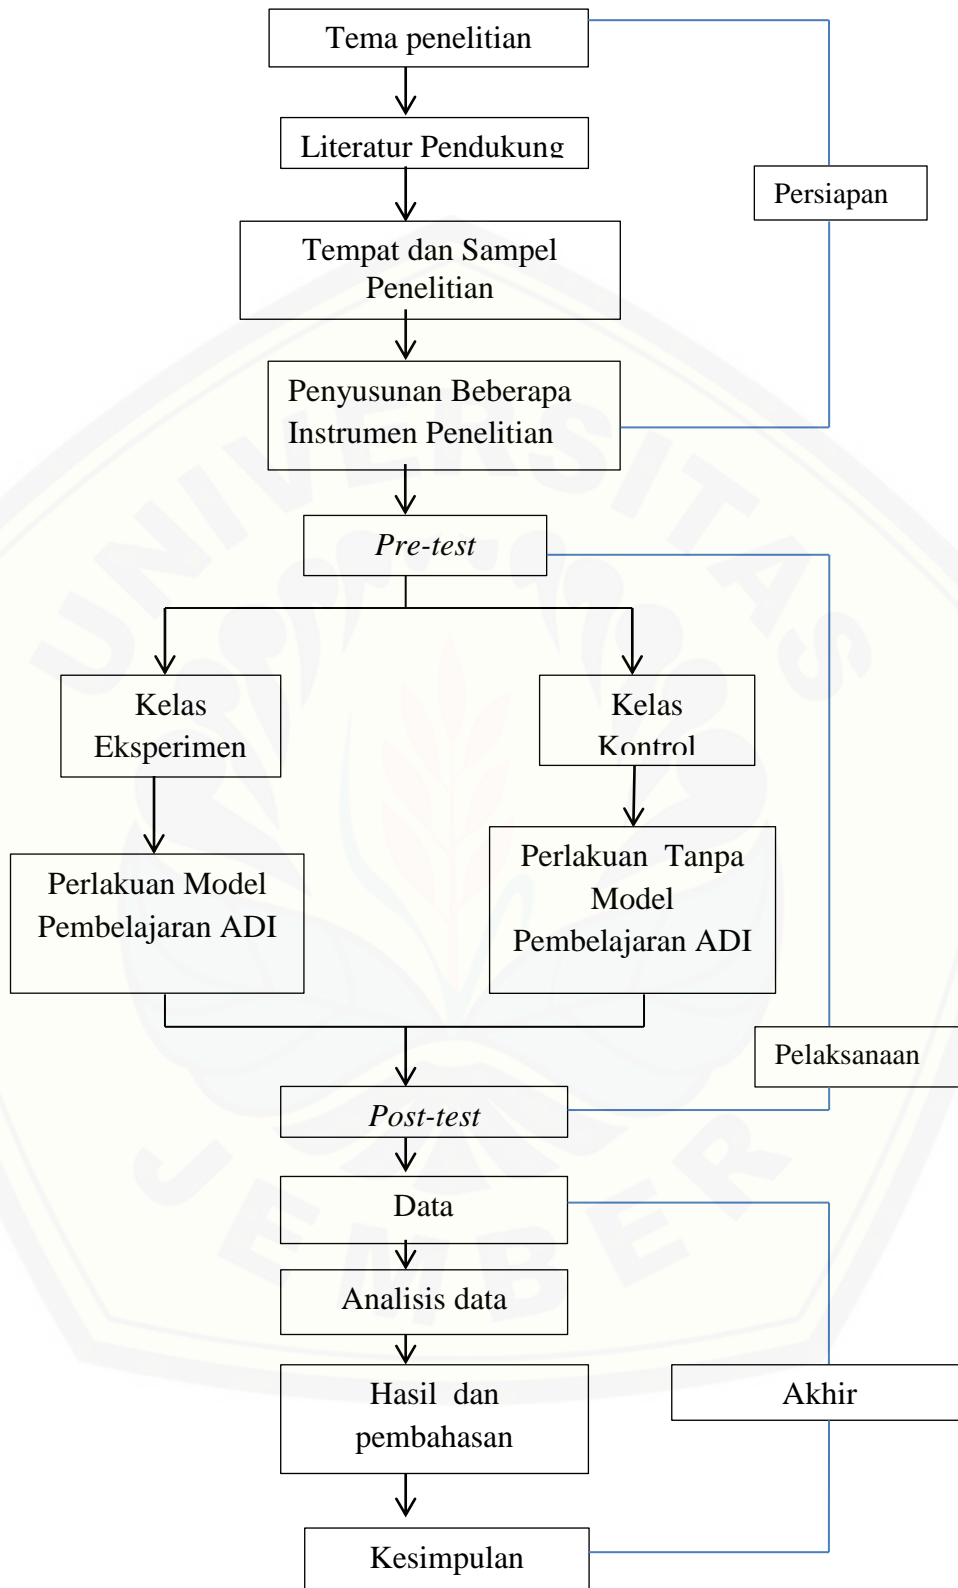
Tema penelitian

Literatur Pendukung

Tempat dan Sampel Penelitian

Penyusunan Beberapa Instrumen Penelitian

Persiapan

*Pre-test*

Kelas Eksperimen

Kelas Kontrol

Perlakuan Model Pembelajaran ADI

Perlakuan Tanpa Model Pembelajaran ADI

Pelaksanaan

*Post-test*

Data

Analisis data

Hasil dan pembahasan

Akhir

Kesimpulan